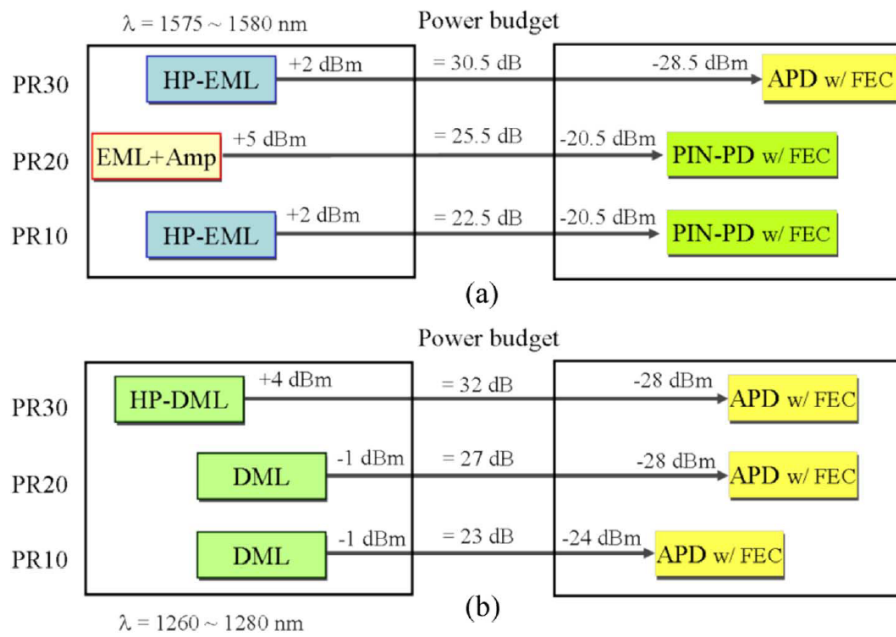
$\lambda$ = 1575 ~ 1580 nm

Power budget

PR30 HP-EML +2 dBm = 30.5 dB -28.5 dBm APD w/ FEC

PR20 EML+Amp +5 dBm = 25.5 dB -20.5 dBm PIN-PD w/ FEC

PR10 HP-EML +2 dBm = 22.5 dB -20.5 dBm PIN-PD w/ FEC

(a)

Power budget

PR30 HP-DML +4 dBm = 32 dB -28 dBm APD w/ FEC

PR20 DML -1 dBm = 27 dB -28 dBm APD w/ FEC

PR10 DML -1 dBm = 23 dB -24 dBm APD w/ FEC

(b)

$\lambda$ = 1260 ~ 1280 nm